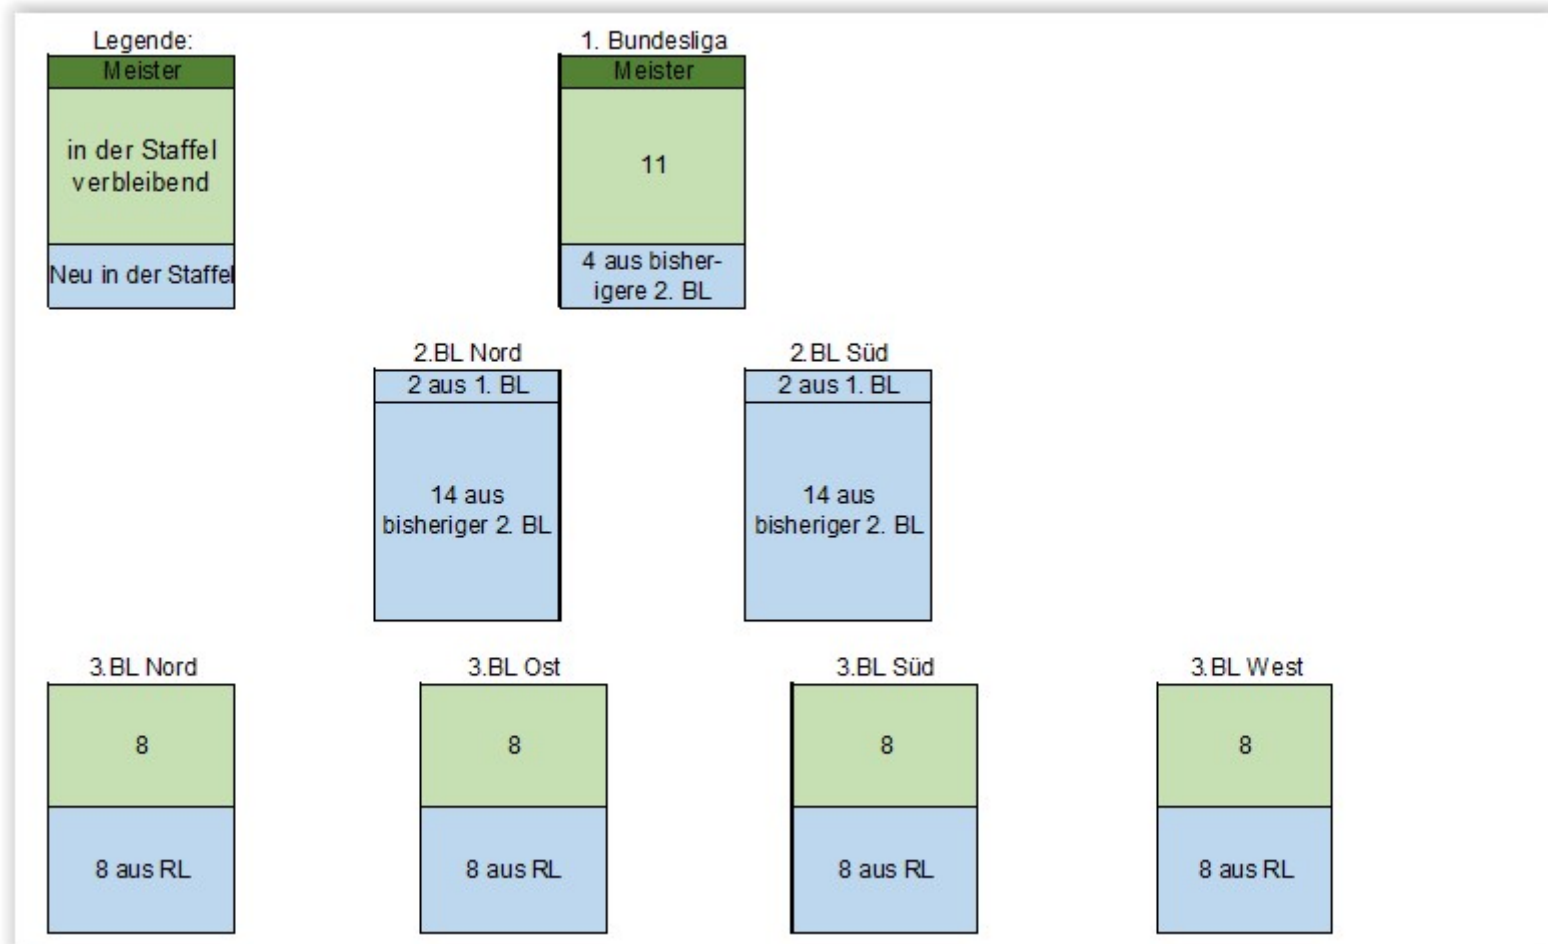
Legende:
Meister
in der Staffel verbleibend
Neu in der Staffel

1. Bundesliga
Meister
11
4 aus bisherigere 2. BL

2.BL Nord
2 aus 1. BL
14 aus bisheriger 2. BL

2.BL Süd
2 aus 1. BL
14 aus bisheriger 2. BL

3.BL Nord
8
8 aus RL

3.BL Ost
8
8 aus RL

3.BL Süd
8
8 aus RL

3.BL West
8
8 aus RL